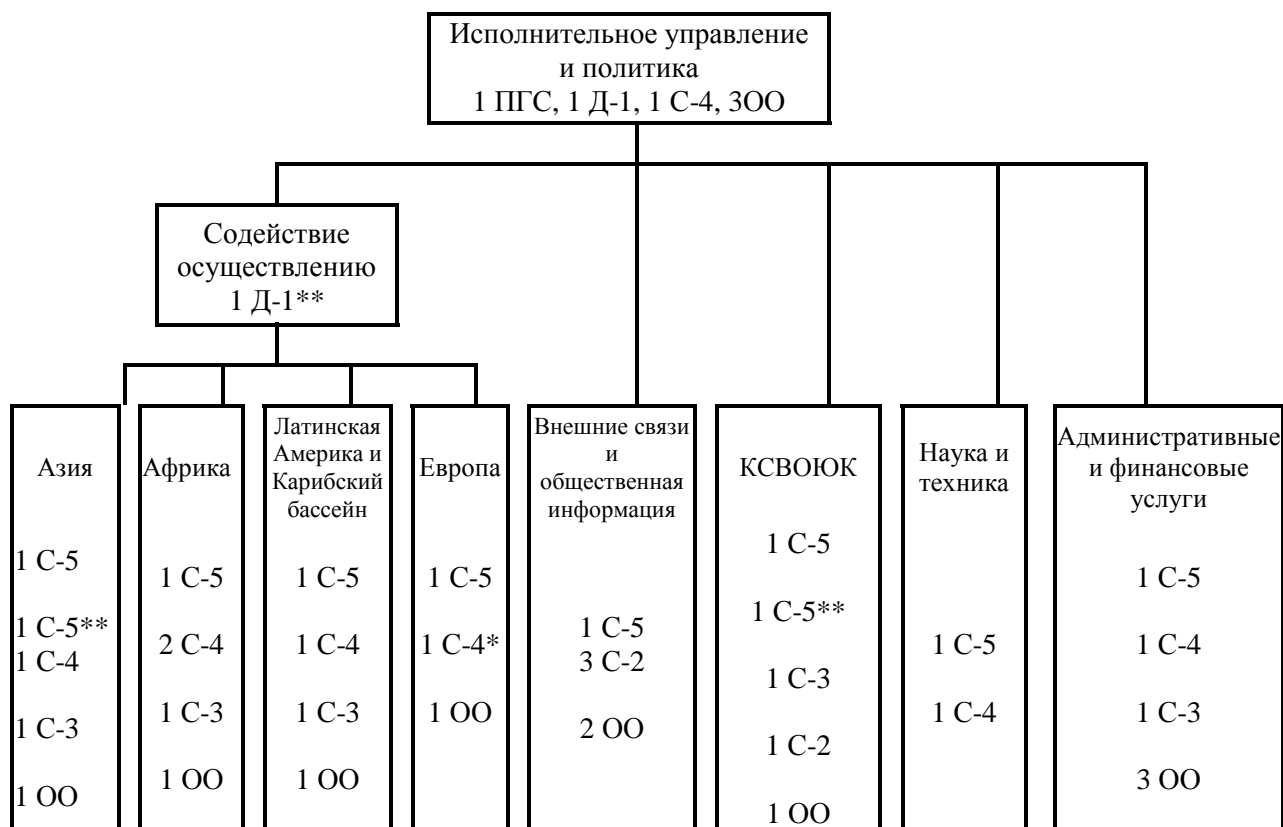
Исполнительное управление и политика
1 ПГС, 1 Д-1, 1 С-4, 3ОО

Содействие осуществлению
1 Д-1**

Азия
1 С-5
1 С-5**
1 С-4
1 С-3
1 ОО

Африка
1 С-5
2 С-4
1 С-3
1 ОО

Латинская Америка и Карибский бассейн
1 С-5
1 С-4
1 С-3
1 ОО

Европа
1 С-5
1 С-4*
1 ОО

Внешние связи и общественная информация
1 С-5
3 С-2
2 ОО

КСВОЮК
1 С-5
1 С-5**
1 С-3
1 С-2
1 ОО

Наука и техника
1 С-5
1 С-4

Административные и финансовые услуги
1 С-5
1 С-4
1 С-3
3 ОО